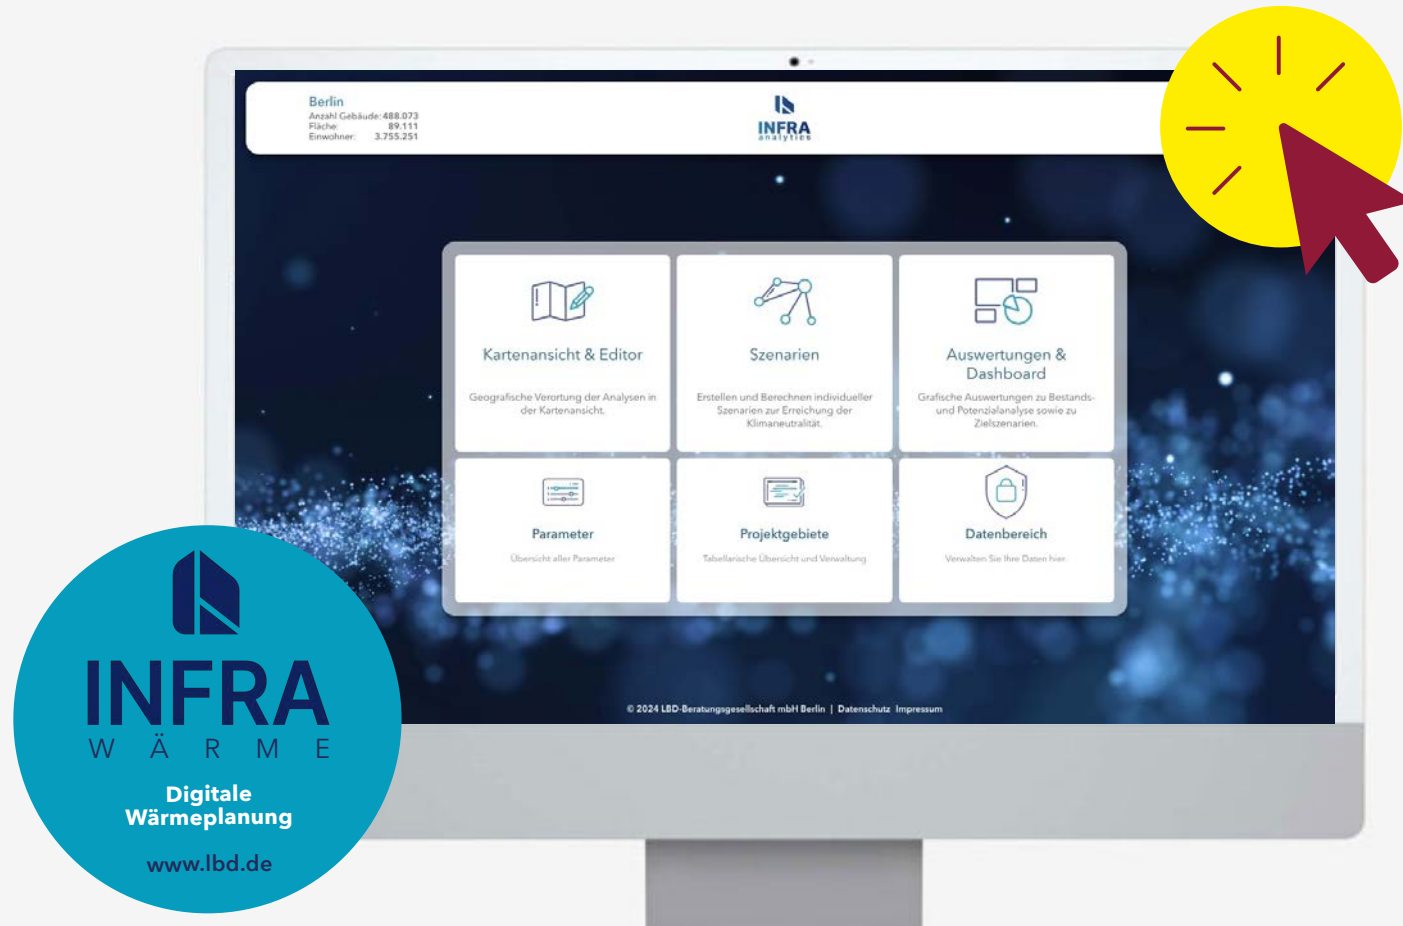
Berlin
Anzahl Gebäude: 488.073
Fläche: 89.111
Einwohner: 3.755.251

INFRA
analytics

Kartenansicht & Editor
Geografische Verortung der Analysen in der Kartenansicht.

Szenarien
Erstellen und Berechnen individueller Szenarien zur Erreichung der Klimaneutralität.

Auswertungen & Dashboard
Grafische Auswertungen zu Bestands- und Potenzialanalyse sowie zu Zielszenarien.

Parameter
Übersicht aller Parameter

Projektgebiete
Tabellarische Übersicht und Verwaltung

Datenbereich
Verwalten Sie Ihre Daten hier.

© 2024 LBD-Beratungsgesellschaft mbH Berlin | Datenschutz Impressum

INFRA
W Ä R M E
Digitale Wärmeplanung
www.lbd.de